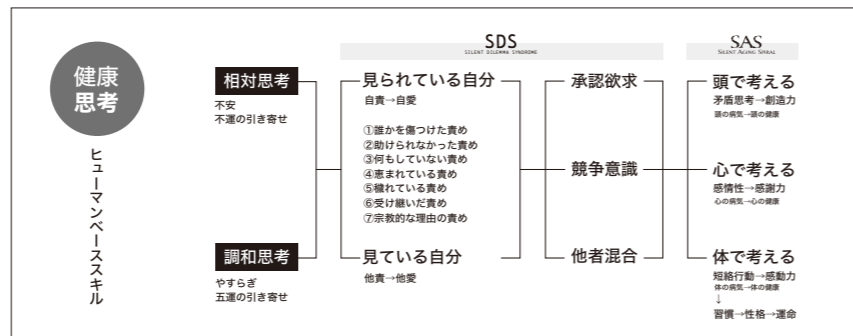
健康思考

ヒューマンベーススキル

SDS
SILENT DILEMMA SYNDROME

SAS
SILENT AGING SPIRAL

相対思考
不安
不運の引き寄せ

調和思考
やすらぎ
五運の引き寄せ

見られている自分
自責→自愛

①誰かを傷つけた責め
②助けられなかった責め
③何もしていない責め
④恵まれている責め
⑤穢れている責め
⑥受け継いだ責め
⑦宗教的な理由の責め

見ている自分
他責→他愛

承認欲求

競争意識

他者混合

頭で考える
矛盾思考→創造力
頭の病気→頭の健康

心で考える
感情性→感動力
心の病気→心の健康

体で考える
短絡行動→感動力
体の病気→体の健康
↓
習慣→性格→運命